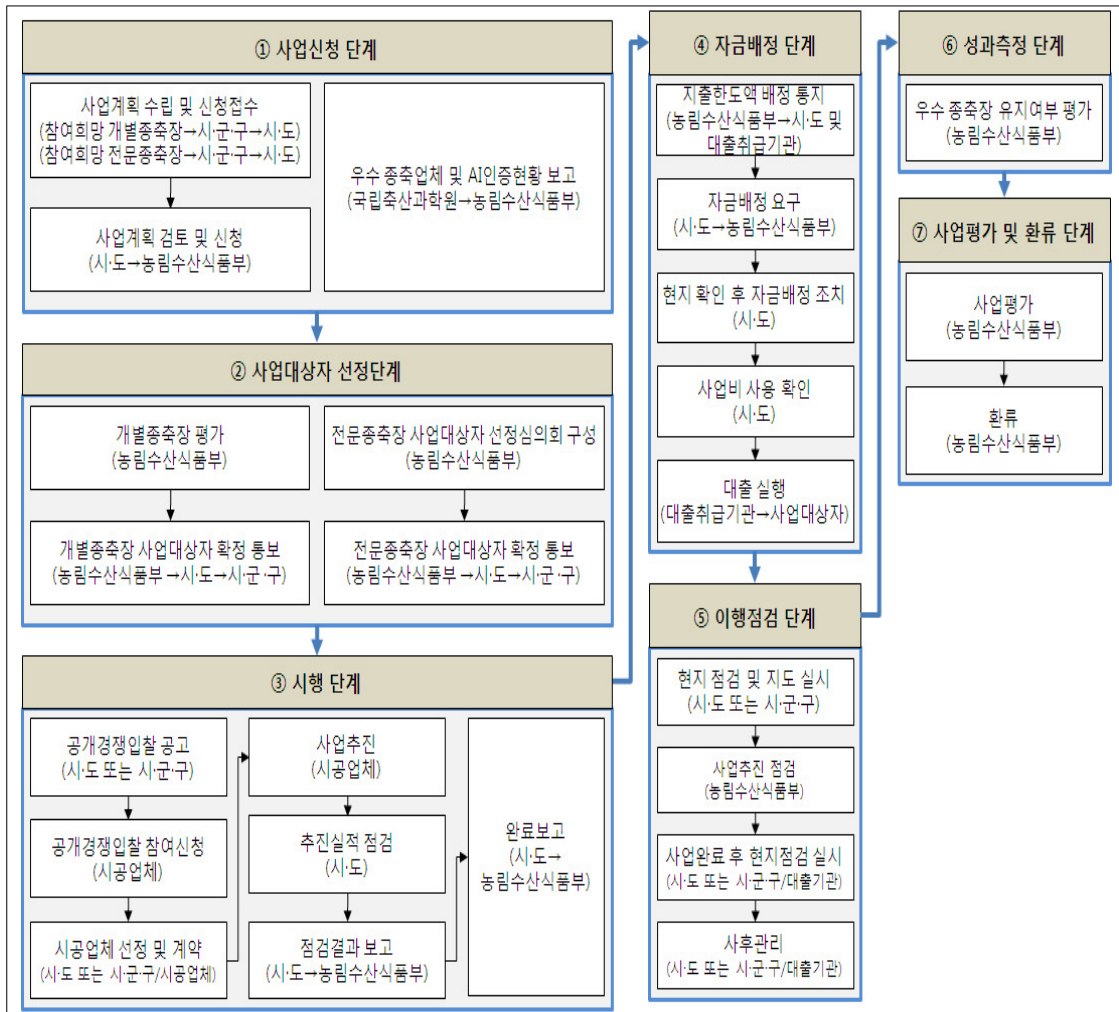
① 사업신청 단계

사업계획 수립 및 신청접수
(참여희망 개별종축장→시·군·구→시·도)
(참여희망 전문종축장→시·군·구→시·도)

사업계획 검토 및 신청
(시·도→농림수산식품부)

우수 종축업체 및 AI인증현황 보고
(국립축산과학원→농림수산식품부)

② 사업대상자 선정단계

개별종축장 평가
(농림수산식품부)

개별종축장 사업대상자 확정 통보
(농림수산식품부→시·도→시·군·구)

전문종축장 사업대상자 선정심의회 구성
(농림수산식품부)

전문종축장 사업대상자 확정 통보
(농림수산식품부→시·도→시·군·구)

③ 시행 단계

공개경쟁입찰 공고
(시·도 또는 시·군·구)

공개경쟁입찰 참여신청
(시공업체)

시공업체 선정 및 계약
(시·도 또는 시·군·구/시공업체)

사업추진
(시공업체)

추진실적 점검
(시·도)

점검결과 보고
(시·도→농림수산식품부)

완료보고
(시·도→
농림수산식품부)

④ 자금배정 단계

지출한도액 배정 통지
(농림수산식품부→시·도 및 대출취급기관)

자금배정 요구
(시·도→농림수산식품부)

현지 확인 후 자금배정 조치
(시·도)

사업비 사용 확인
(시·도)

대출 실행
(대출취급기관→사업대상자)

⑤ 이행점검 단계

현지 점검 및 지도 실시
(시·도 또는 시·군·구)

사업추진 점검
(농림수산식품부)

사업완료 후 현지점검 실시
(시·도 또는 시·군·구/대출기관)

사후관리
(시·도 또는 시·군·구/대출기관)

⑥ 성과측정 단계

우수 종축장 유지여부 평가
(농림수산식품부)

⑦ 사업평가 및 환류 단계

사업평가
(농림수산식품부)

환류
(농림수산식품부)